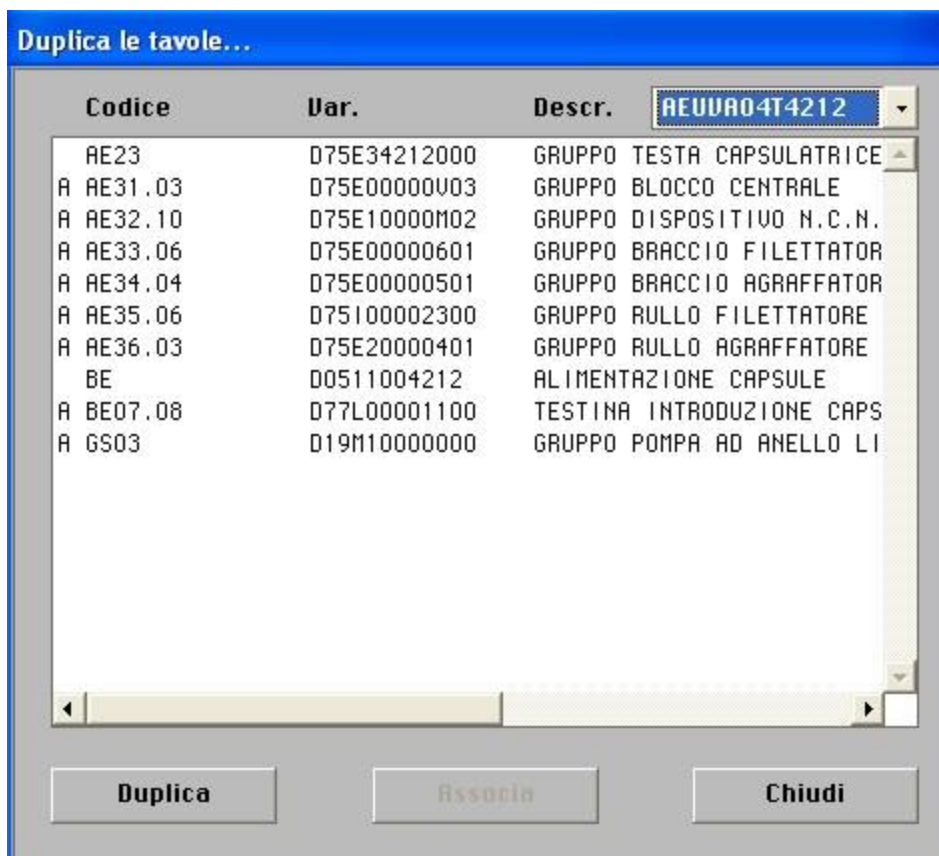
Duplica le tavole...

Codice Var. Descr. AEVVA04T4212

| | Codice | Var. | Descr. |
|---|---|---|---|
| | AE23 | D75E34212000 | GRUPPO TESTA CAPSULATRICE |
| A | AE31.03 | D75E00000V03 | GRUPPO BLOCCO CENTRALE |
| A | AE32.10 | D75E10000M02 | GRUPPO DISPOSITIVO N.C.N. |
| A | AE33.06 | D75E00000601 | GRUPPO BRACCIO FILETTATOR |
| A | AE34.04 | D75E00000501 | GRUPPO BRACCIO AGRAFFATOR |
| A | AE35.06 | D75I00002300 | GRUPPO RULLO FILETTATORE |
| A | AE36.03 | D75E20000401 | GRUPPO RULLO AGRAFFATORE |
| | BE | D0511004212 | ALIMENTAZIONE CAPSULE |
| A | BE07.08 | D77L00001100 | TESTINA INTRODUZIONE CAPS |
| A | GS03 | D19M10000000 | GRUPPO POMPA AD ANELLO LI |

Duplica Associa Chiudi